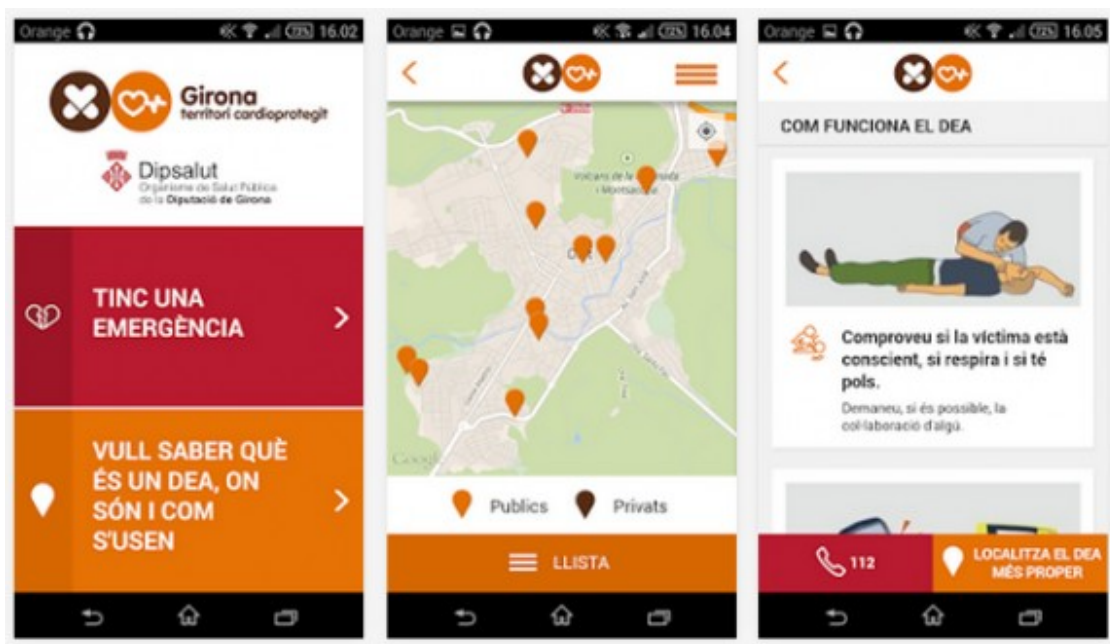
Orange 16.02

Girona
territori cardioprotegit

Dipsalut
Organisme de Salut Pública de la Diputació de Girona

TINC UNA EMERGÈNCIA

VULL SABER QUÈ ÉS UN DEA, ON SÓN I COM S'USEN

Orange 16.04

Volcans de la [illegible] i Montsacopa

Olot

Google

Publics

Privats

LLISTA

Orange 16.05

COM FUNCIONA EL DEA

Comproveu si la víctima està conscient, si respira i si té pols.

Demaneu, si és possible, la col·laboració d'algú.

112

LOCALITZA EL DEA MÉS PROPER